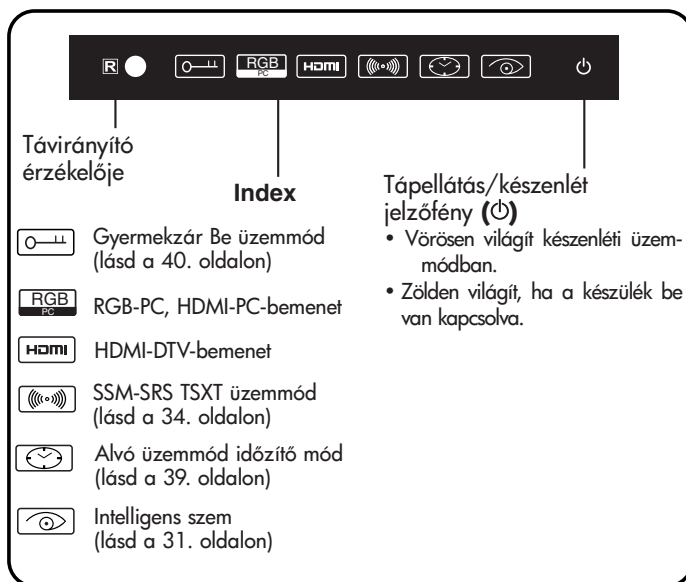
R RGB PC HDMI

Távirányító érzékelője

Index

Tápellátás/készenlét jelzőfény (⏻)

• Vörösen világít készenléti üzemmódban.

• Zölden világít, ha a készülék be van kapcsolva.

Gyermekzár Be üzemmód (lásd a 40. oldalon)

RGB PC RGB-PC, HDMI-PC-bemenet

HDMI HDMI-DTV-bemenet

SSM-SRS TSXT üzemmód (lásd a 34. oldalon)

Alvó üzemmód időzítő mód (lásd a 39. oldalon)

Intelligens szem (lásd a 31. oldalon)